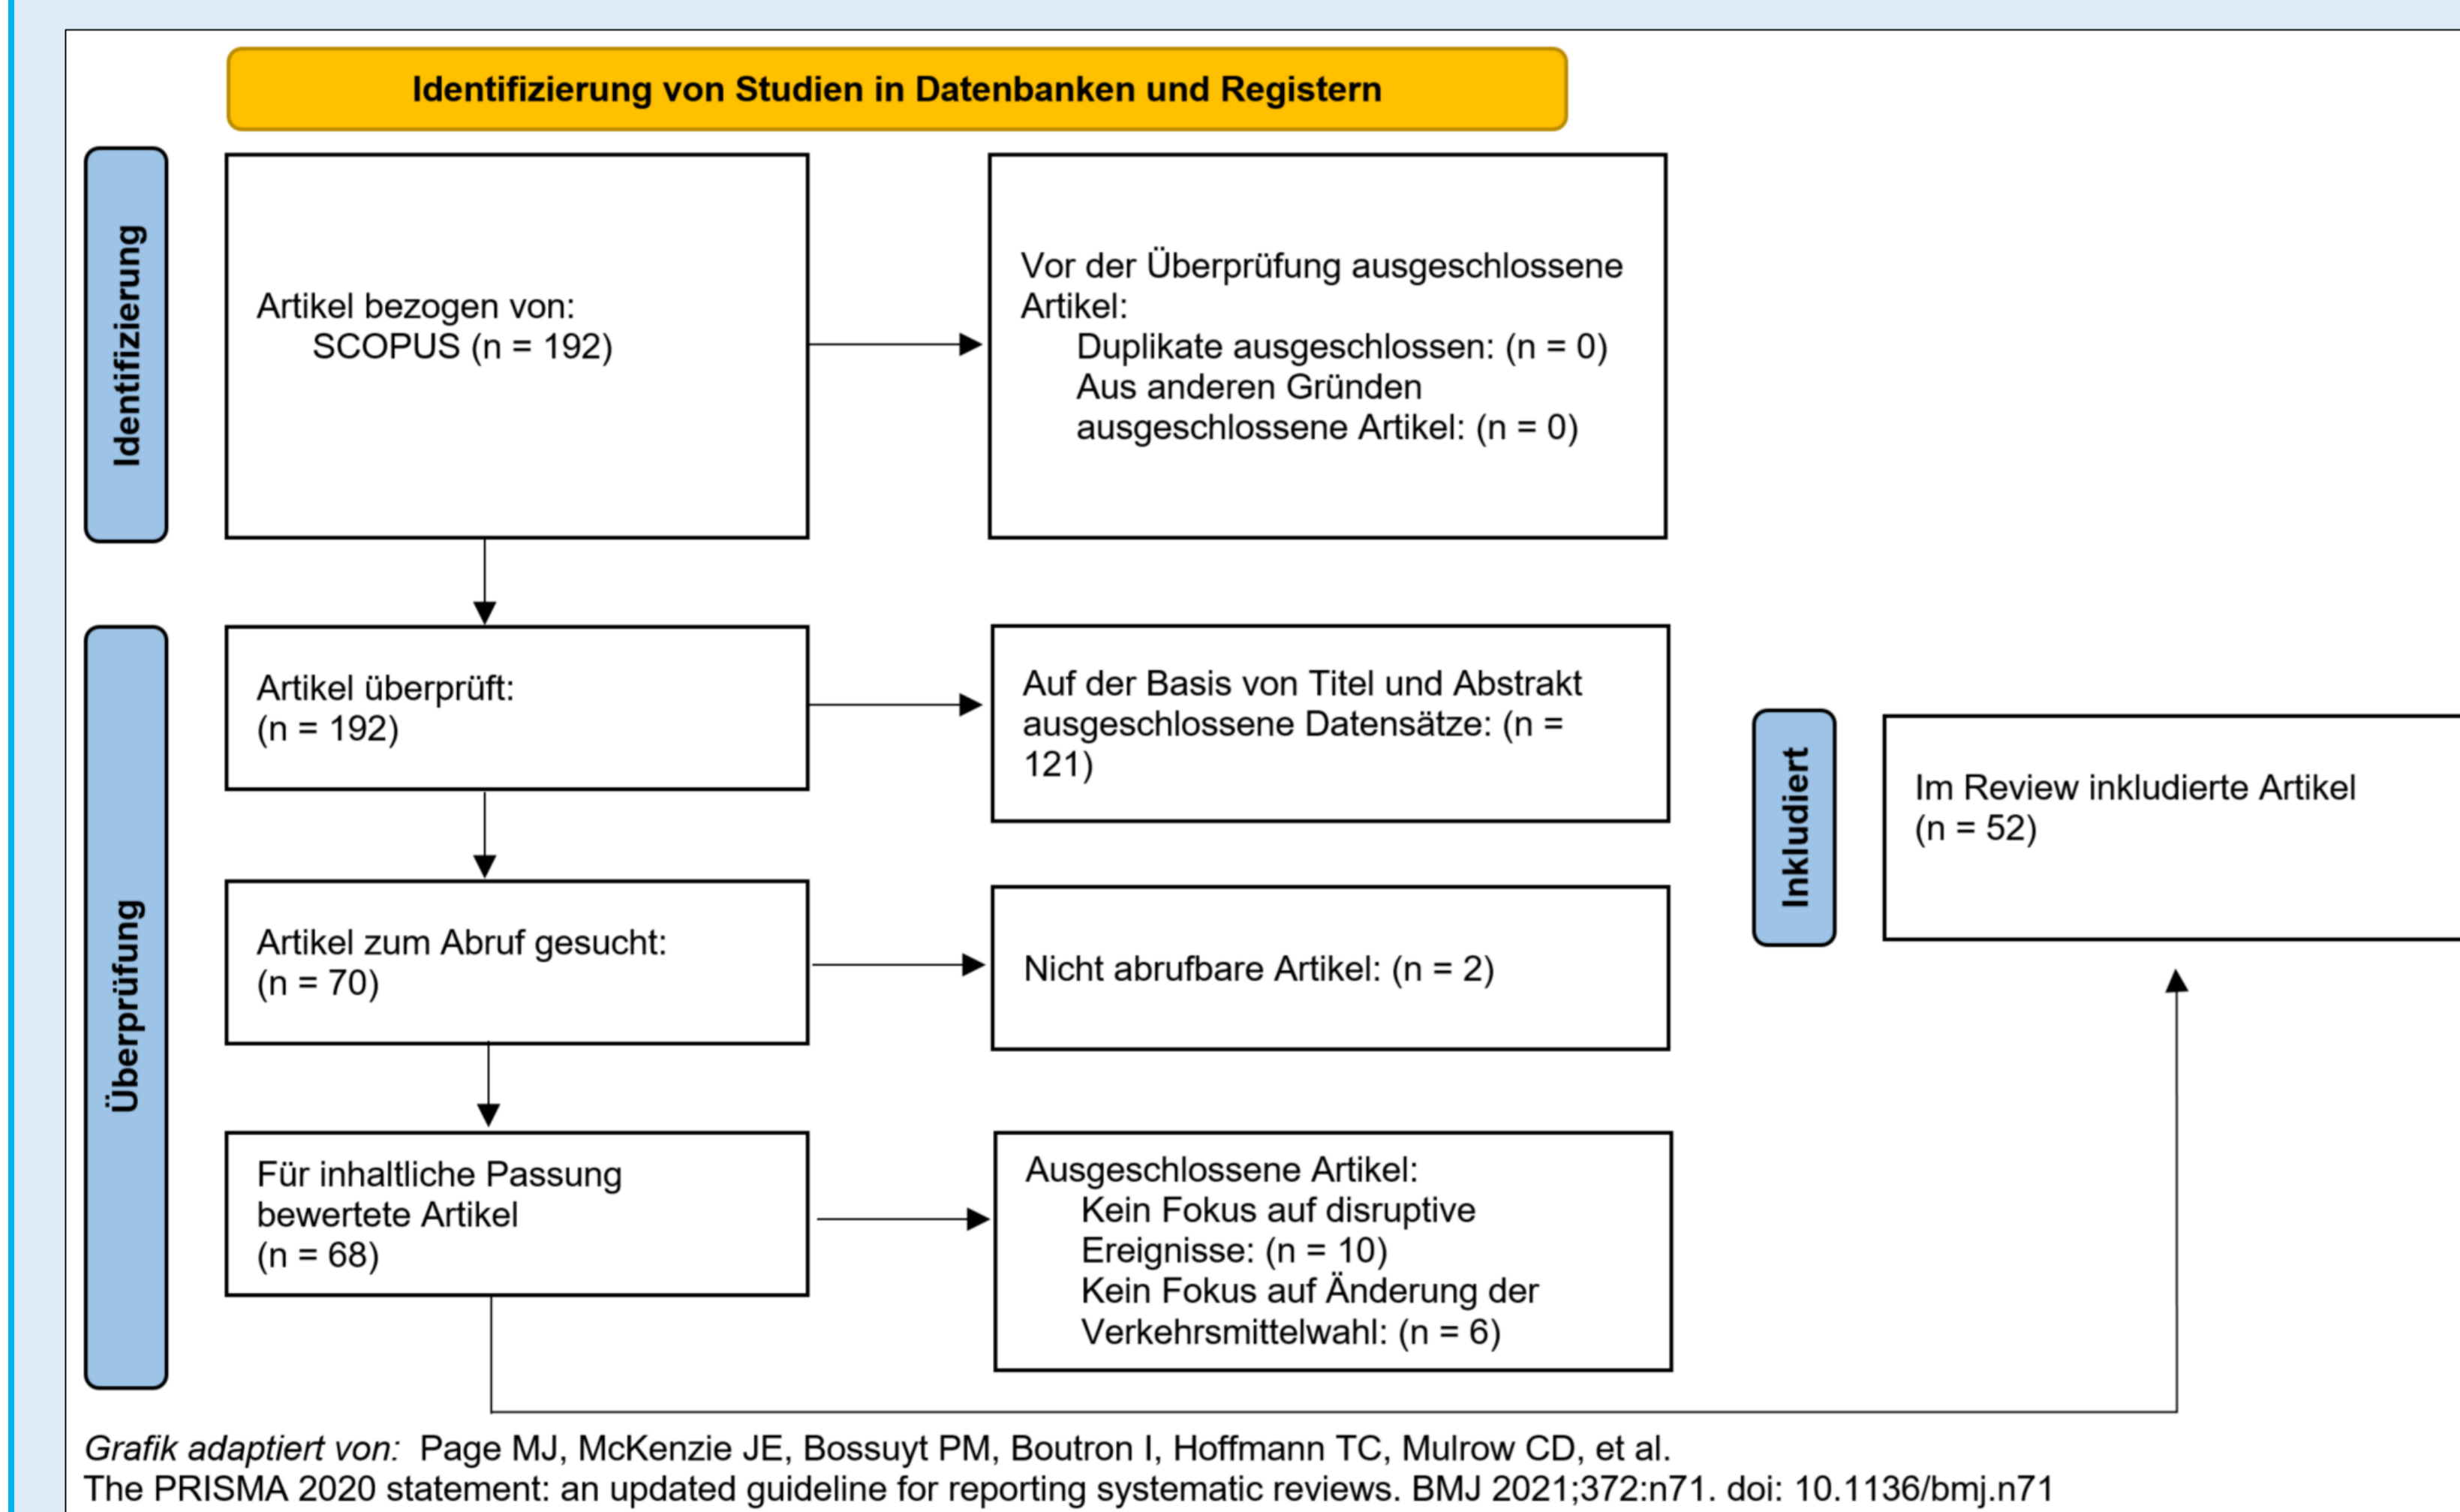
Identifizierung von Studien in Datenbanken und Registern

Identifizierung

Artikel bezogen von:
SCOPUS (n = 192)

Vor der Überprüfung ausgeschlossene Artikel:
Duplikate ausgeschlossen: (n = 0)
Aus anderen Gründen ausgeschlossene Artikel: (n = 0)

Überprüfung

Artikel überprüft:
(n = 192)

Auf der Basis von Titel und Abstrakt ausgeschlossene Datensätze: (n = 121)

Artikel zum Abruf gesucht:
(n = 70)

Nicht abrufbare Artikel: (n = 2)

Für inhaltliche Passung bewertete Artikel
(n = 68)

Ausgeschlossene Artikel:
Kein Fokus auf disruptive Ereignisse: (n = 10)
Kein Fokus auf Änderung der Verkehrsmittelwahl: (n = 6)

Inkludiert

Im Review inkludierte Artikel
(n = 52)

Grafik adaptiert von: Page MJ, McKenzie JE, Bossuyt PM, Boutron I, Hoffmann TC, Mulrow CD, et al. The PRISMA 2020 statement: an updated guideline for reporting systematic reviews. BMJ 2021;372:n71. doi: 10.1136/bmj.n71